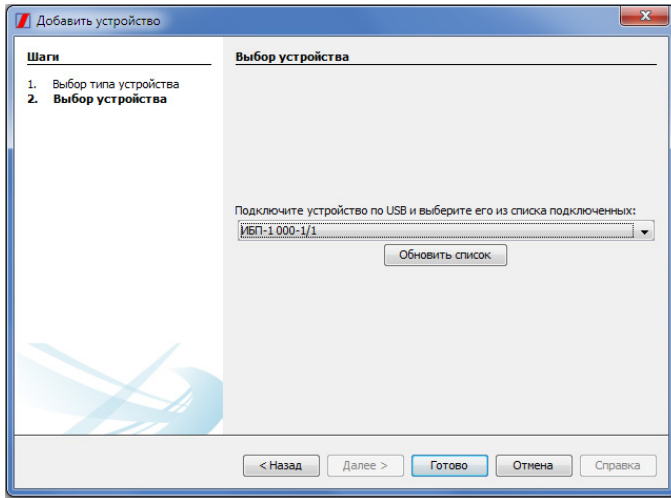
Добавить устройство

Шаги

1. Выбор типа устройства
2. Выбор устройства

Выбор устройства

Подключите устройство по USB и выберите его из списка подключенных:

ИБП-1 000-1/1

Обновить список

< Назад
Далее >
Готово
Отмена
Справка